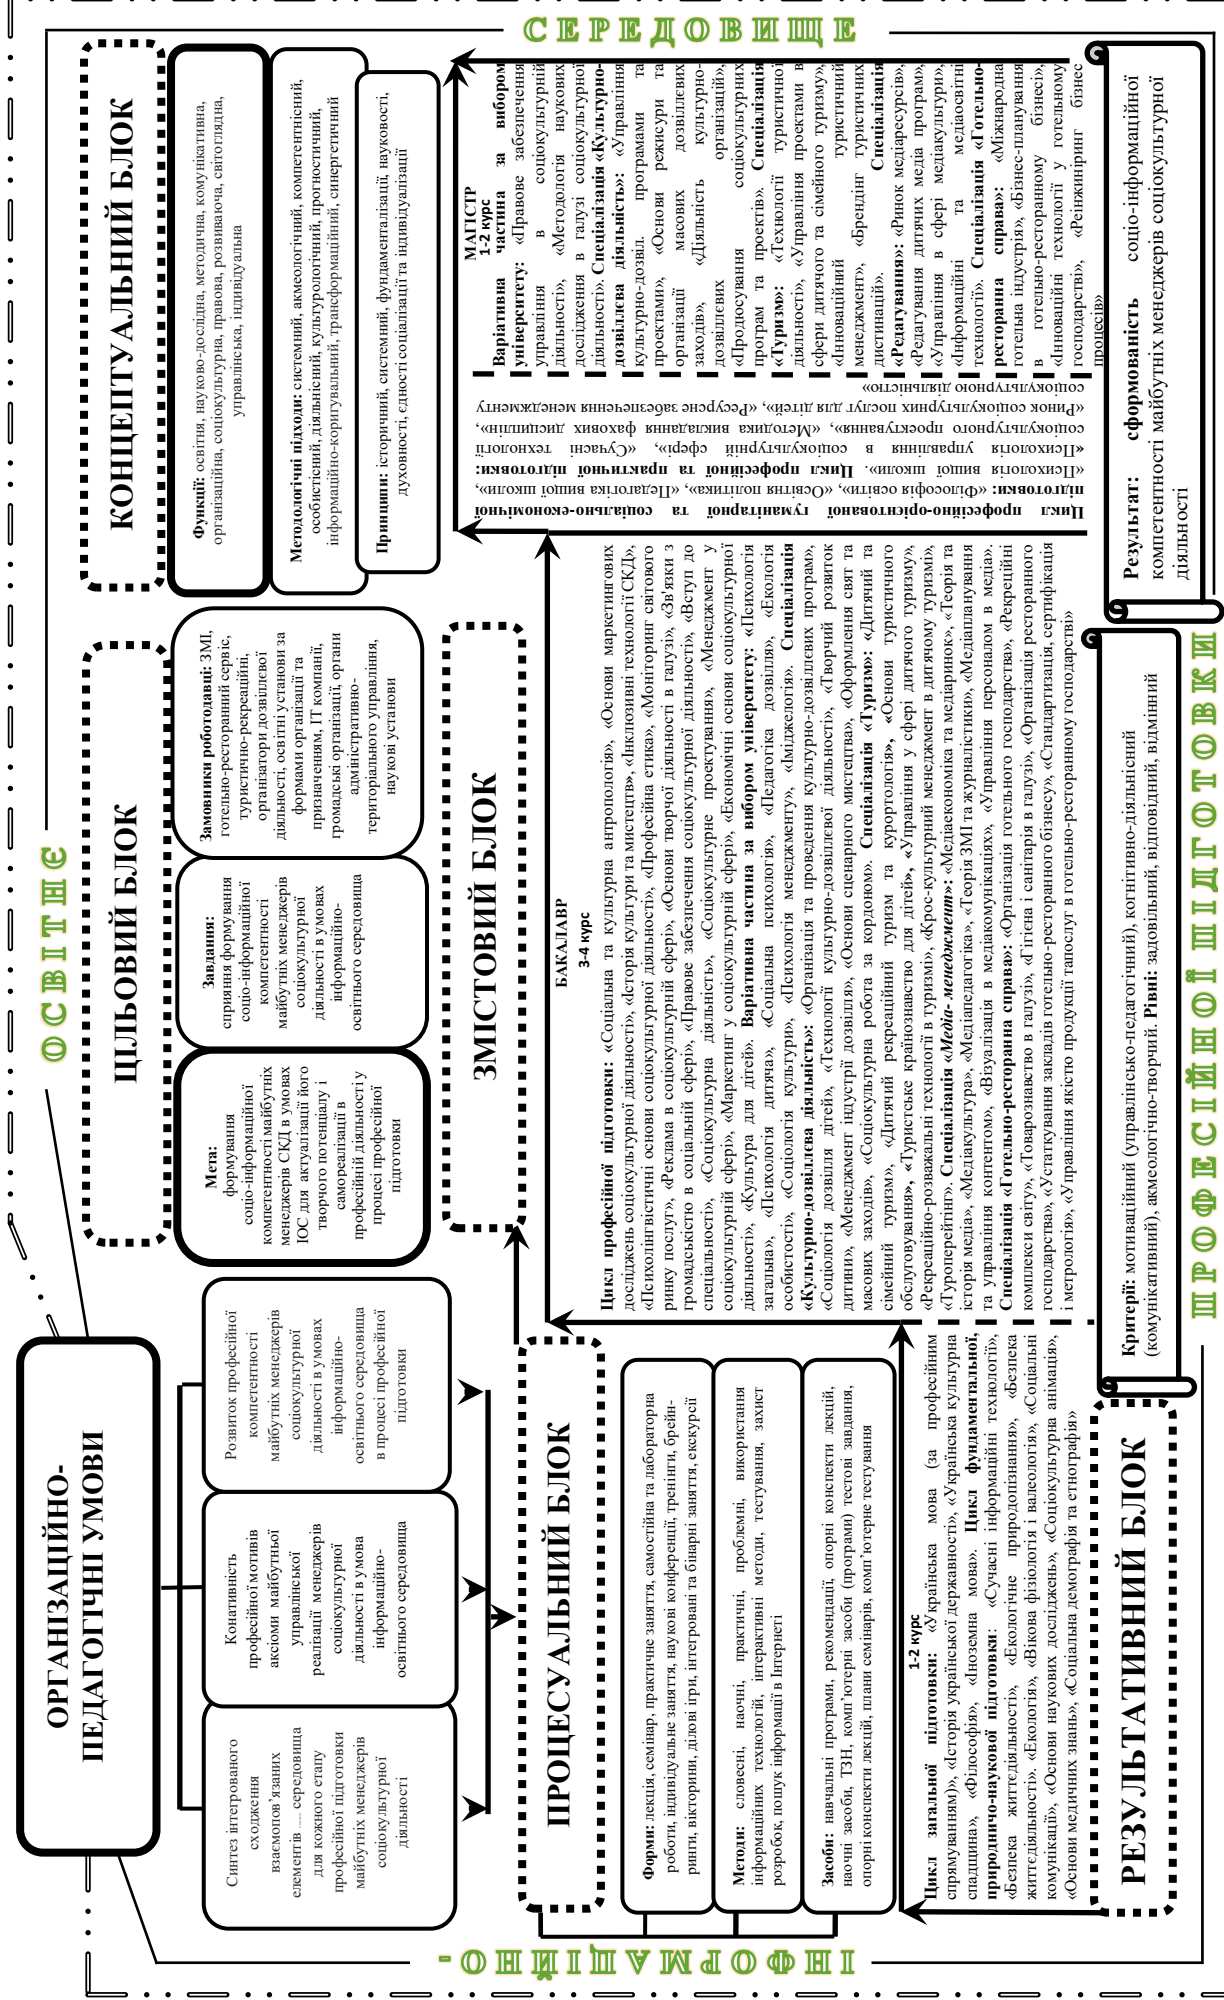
ОСВІТНЄ

СЕРЕДОВИЩЕ

ІНФОРМАЦІЙНО-

ПРОФЕСІЙНОЇ ПІДГОТОВКИ

ОРГАНІЗАЦІЙНО-ПЕДАГОГІЧНІ УМОВИ

Синтез інтегрованого сходження взаємопов'язаних елементів ..... середовища для кожного етапу професійної підготовки майбутніх менеджерів соціокультурної діяльності

Конативність професійної мотивів аксіоми майбутньої управлінської реалізації менеджерів соціокультурної діяльності в умова інформаційно-освітнього середовища

Розвиток професійної компетентності майбутніх менеджерів соціокультурної діяльності в умовах інформаційно-освітнього середовища в процесі професійної підготовки

ЦІЛЬОВИЙ БЛОК

Мета: формування соціо-інформаційної компетентності майбутніх менеджерів СКД в умовах ІОС для актуалізації його творчого потенціалу і самореалізації в професійній діяльності у процесі професійної підготовки

Завдання: сприяння формуванню соціо-інформаційної компетентності майбутніх менеджерів соціокультурної діяльності в умовах інформаційно-освітнього середовища

Замовники роботодавці: ЗМІ, готельно-ресторанний сервіс, туристично-рекреаційні, організатори дозвіллєвої діяльності, освітні установи за формами організації та призначенням, ІТ компанії, громадські організації, органи адміністративно-територіального управління, наукові установи

КОНЦЕПТУАЛЬНИЙ БЛОК

Функції: освітня, науково-дослідна, методична, комунікативна, організаційна, соціокультурна, правова, розвиваюча, світоглядна, управлінська, індивідуальна

Методологічні підходи: системний, акмеологічний, компетентнісний, особистісний, діяльнісний, культурологічний, прогностичний, інформаційно-коригувальний, трансформаційний, синергетичний

Принципи: історичний, системний, фундаменталізації, науковості, духовності, єдності соціалізації та індивідуалізації

ЗМІСТОВИЙ БЛОК

ПРОЦЕСУАЛЬНИЙ БЛОК

Форми: лекція, семінар, практичне заняття, самостійна та лабораторна роботи, індивідуальне заняття, наукові конференції, тренінги, брейн-ринги, вікторини, ділові ігри, інтегровані та бінарні заняття, екскурсії

Методи: словесні, наочні, практичні, проблемні, використання інформаційних технологій, інтерактивні методи, тестування, захист розробок, пошук інформації в Інтернеті

Засоби: навчальні програми, рекомендації, опорні конспекти лекцій, наочні засоби, ТЗН, комп'ютерні засоби (програми) тестові завдання, опорні конспекти лекцій, плани семінарів, комп'ютерне тестування

1-2 курс
Цикл загальної підготовки: «Українська мова (за професійним спрямуванням)», «Історія української державності», «Українська культурна спадщина», «Філософія», «Іноземна мова». Цикл фундаментальної, природничо-наукової підготовки: «Сучасні інформаційні технології», «Безпека життєдіяльності», «Екологічне природознавство», «Безпека життєдіяльності», «Вікова фізіологія і валеологія», «Соціальні комунікації», «Основи наукових досліджень», «Соціокультурна анімація», «Основи медичних знань», «Соціальна демографія та етнографія»

БАКАЛАВР
3-4 курс
Цикл професійної підготовки: «Соціальна та культурна антропологія», «Основи маркетингових досліджень соціокультурної діяльності», «Історія культури та мистецтв», «Інклюзивні технології СКД», «Психолінгвістичні основи соціокультурної діяльності», «Професійна етика», «Моніторинг світового ринку послуг», «Реклама в соціокультурній сфері», «Основи творчої діяльності в галузі», «Зв'язки з громадськістю в соціальній сфері», «Правове забезпечення соціокультурної діяльності», «Вступ до спеціальності», «Соціокультурна діяльність», «Соціокультурне проектування», «Менеджмент у соціокультурній сфері», «Маркетинг у соціокультурній сфері», «Економічні основи соціокультурної діяльності», «Культура для дітей». Варіативна частина за вибором університету: «Психологія загальна», «Психологія дитяча», «Соціальна психологія», «Педагогіка дозвілля», «Екологія особистості», «Соціологія культури», «Психологія менеджменту», «Іміджелогія». Спеціалізація «Культурно-дозвіллєва діяльність»: «Організація та проведення культурно-дозвіллєвих програм», «Соціологія дозвілля дітей», «Технології культурно-дозвіллєвої діяльності», «Творчий розвиток дитини», «Менеджмент індустрії дозвілля», «Основи сценарного мистецтва», «Оформлення свят та масових заходів», «Соціокультурна робота за кордоном». Спеціалізація «Туризм»: «Дитячий та сімейний туризм», «Дитячий рекреаційний туризм та курортологія», «Основи туристичного обслуговування», «Туристське країнознавство для дітей», «Управління у сфері дитячого туризму», «Рекреаційно-розважальні технології в туризмі», «Крос-культурний менеджмент в дитячому туризмі», «Туроперейтинг». Спеціалізація «Медіа-менеджмент»: «Медіаекономіка та медіаринок», «Теорія та історія медіа», «Медіакультура», «Медіапедагогіка», «Теорія ЗМІ та журналістики», «Медіапланування та управління контентом», «Візуалізація в медіакомунікаціях», «Управління персоналом в медіа». Спеціалізація «Готельно-ресторанна справа»: «Організація готельного господарства», «Рекреційні комплекси світу», «Товарознавство в галузі», «Гігієна і санітарія в галузі», «Організація ресторанного господарства», «Устаткування закладів готельно-ресторанного бізнесу», «Стандартизація, сертифікація і метрологія», «Управління якістю продукції таопслуг в готельно-ресторанному господарстві»

Цикл професійно-орієнтованої гуманітарної та соціально-економічної підготовки: «Філософія освіти», «Освітня політика», «Педагогіка вищої школи», «Психологія вищої школи». Цикл професійної та практичної підготовки: «Психологія управління в соціокультурній сфері», «Сучасні технології соціокультурного проектування», «Методика викладання фахових дисциплін», «Ринок соціокультурних послуг для дітей», «Ресурсне забезпечення менеджменту соціокультурною діяльністю»

МАГІСТР
1-2 курс
Варіативна частина за вибором університету: «Правове забезпечення управління в соціокультурній діяльності», «Методологія наукових досліджень в галузі соціокультурної діяльності». Спеціалізація «Культурно-дозвіллєва діяльність»: «Управління культурно-дозвіл. програмами та проектами», «Основи режисури та організації масових дозвіллєвих заходів», «Діяльність культурно-дозвіллєвих організацій», «Продюсування соціокультурних програм та проектів». Спеціалізація «Туризм»: «Технології туристичної діяльності», «Управління проектами в сфери дитячого та сімейного туризму», «Інноваційний туристичний менеджмент», «Брендинг туристичних дистинацій». Спеціалізація «Редагування»: «Ринок медіаресурсів», «Редагування дитячих медіа програм», «Управління в сфері медіакультури», «Інформаційні та медіаосвітні технології». Спеціалізація «Готельно-ресторанна справа»: «Міжнародна готельна індустрія», «Бізнес-планування в готельно-ресторанному бізнесі», «Інноваційні технології у готельному господарстві», «Реінжиніринг бізнес процесів»

Результат: сформованість соціо-інформаційної компетентності майбутніх менеджерів соціокультурної діяльності

Критерії: мотиваційний (управлінсько-педагогічний), когнітивно-діяльнісний (комунікативний), акмеологічно-творчий. Рівні: задовільний, відповідний, відмінний

РЕЗУЛЬТАТИВНИЙ БЛОК